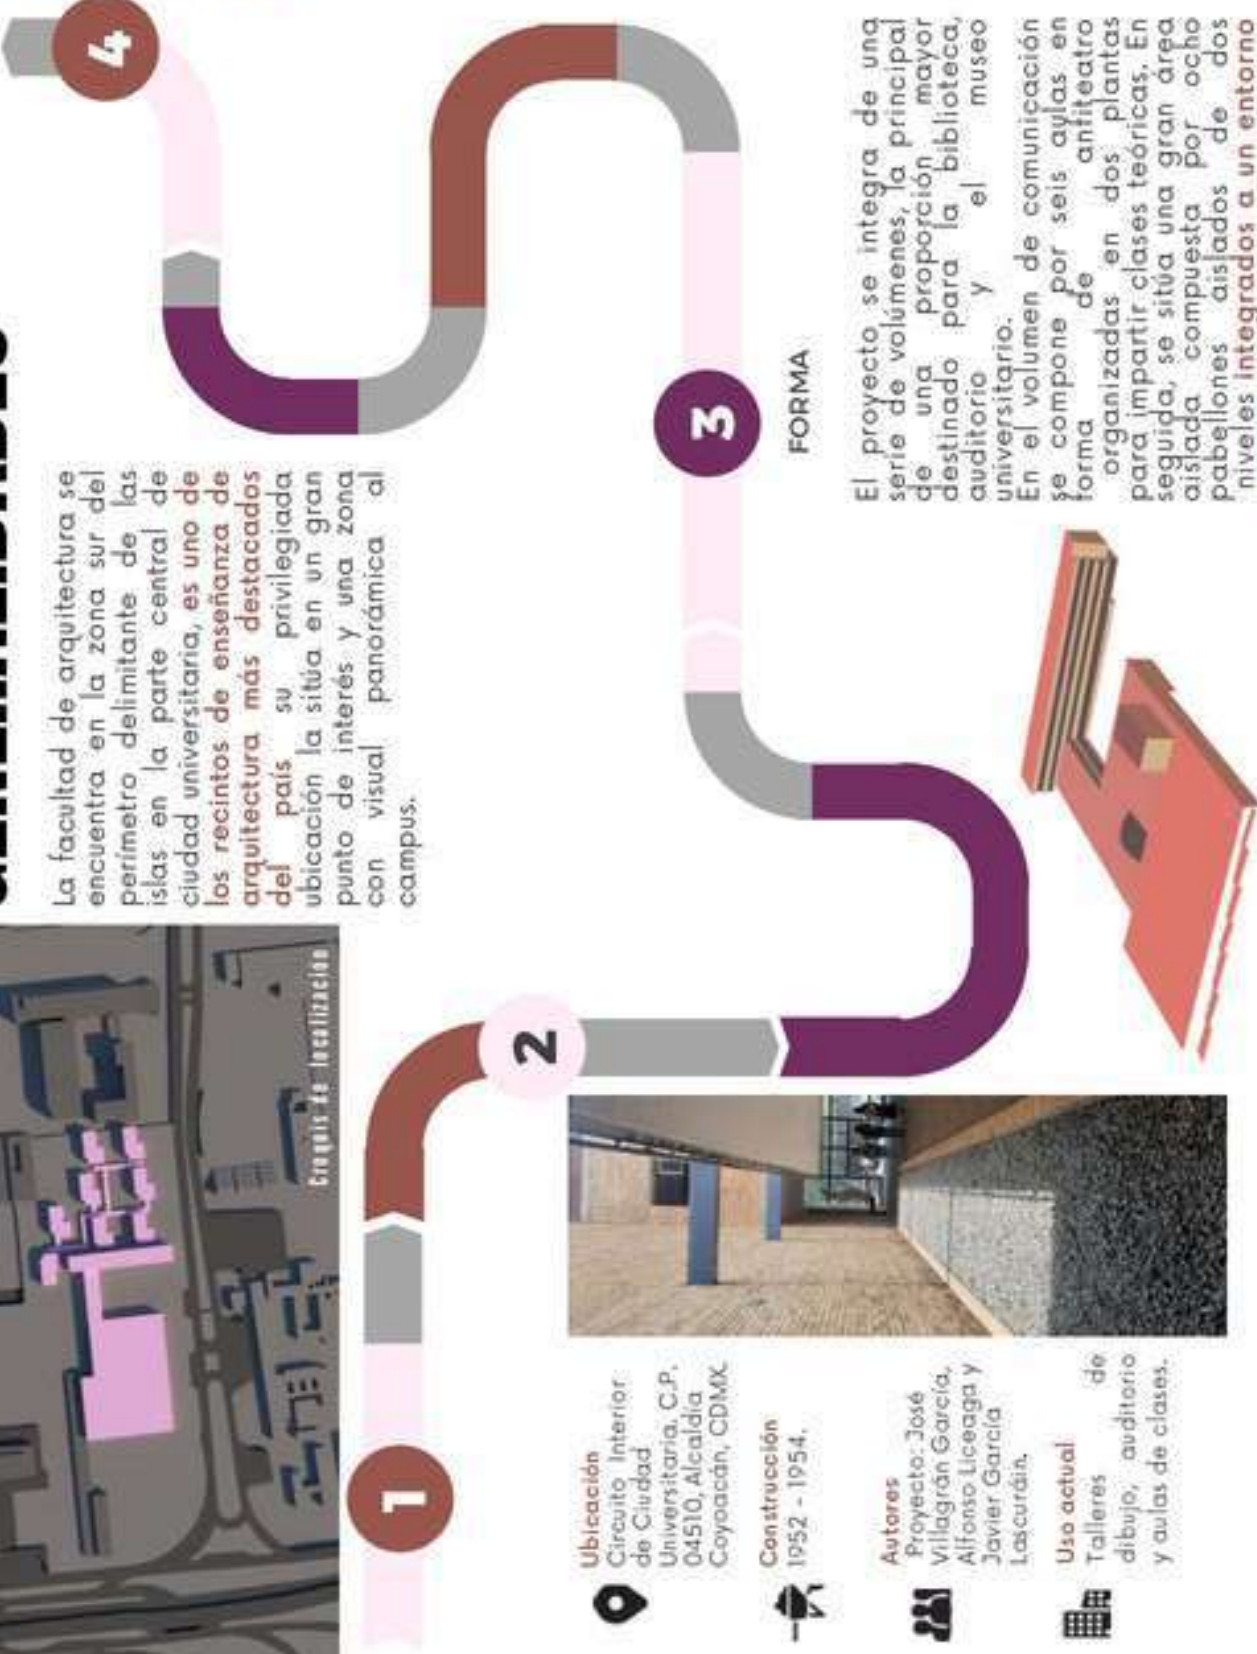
4

La facultad de arquitectura se encuentra en la zona sur del perímetro delimitante de las islas en la parte central de ciudad universitaria, es uno de los recintos de enseñanza de arquitectura más destacados del país su privilegiada ubicación la sitúa en un gran punto de interés y una zona con visual panorámica al campus.

Croquis de localización

3

FORMA

El proyecto se integra de una serie de volúmenes, la principal de una proporción mayor destinado para la biblioteca, auditorio y el museo universitario.
En el volumen de comunicación se compone por seis aulas en forma de anfiteatro organizadas en dos plantas para impartir clases teóricas. En seguida, se sitúa una gran área aislada, compuesta por ocho pabellones aislados de dos niveles integrados a un entorno

2

1

Ubicación
Circuito Interior de Ciudad Universitaria, C.P. 04510, Alcaldía Coyoacán, CDMX.

Construcción
1952 - 1954.

Autores
Proyecto: José Villagrán García, Alfonso Liceaga y Javier García Lascuráin.

Uso actual
Talleres de dibujo, auditorio y aulas de clases.